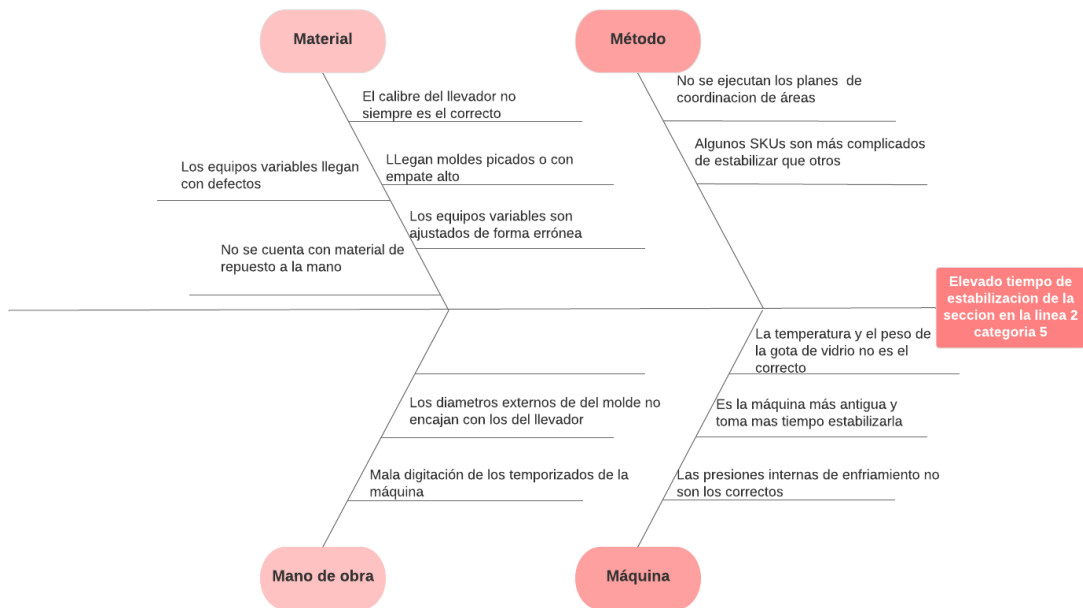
Material

Método

El calibre del llevador no siempre es el correcto

Los equipos variables llegan con defectos

LLegan moldes picados o con empate alto

Los equipos variables son ajustados de forma errónea

No se cuenta con material de repuesto a la mano

No se ejecutan los planes de coordinacion de áreas

Algunos SKUs son más complicados de estabilizar que otros

Elevado tiempo de estabilizacion de la seccion en la linea 2 categoria 5

La temperatura y el peso de la gota de vidrio no es el correcto

Es la máquina más antigua y toma mas tiempo estabilizarla

Las presiones internas de enfriamiento no son los correctos

Los diametros externos de del molde no encajan con los del llevador

Mala digitación de los temporizados de la máquina

Mano de obra

Máquina